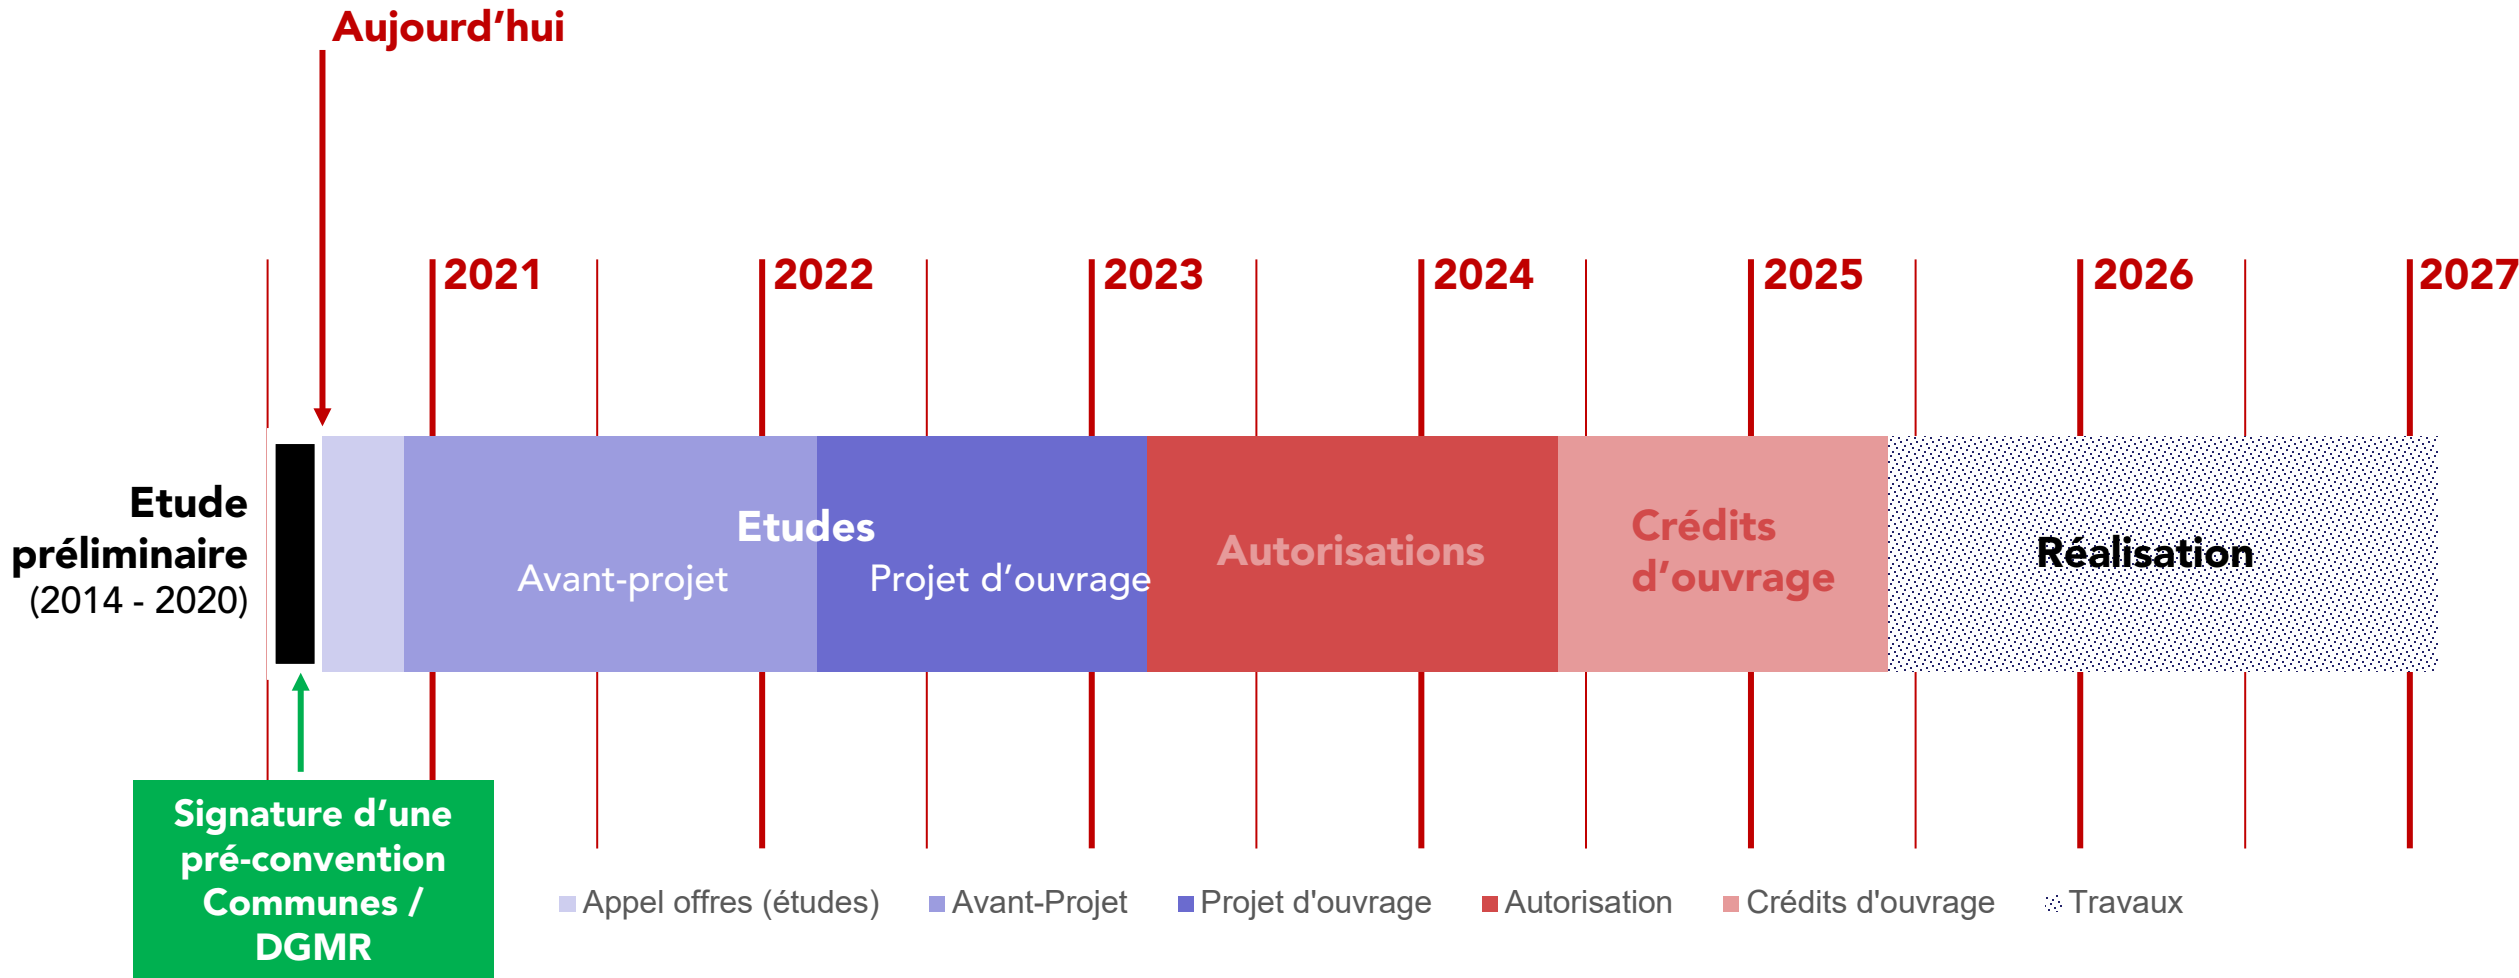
Aujourd’hui

2021 2022 2023 2024 2025 2026 2027

Etude préliminaire (2014 - 2020)

Etudes
Avant-projet
Projet d’ouvrage

Autorisations

Crédits d’ouvrage

Réalisation

Signature d’une pré-convention Communes / DGMR

Appel offres (études) Avant-Projet Projet d'ouvrage Autorisation Crédits d'ouvrage Travaux